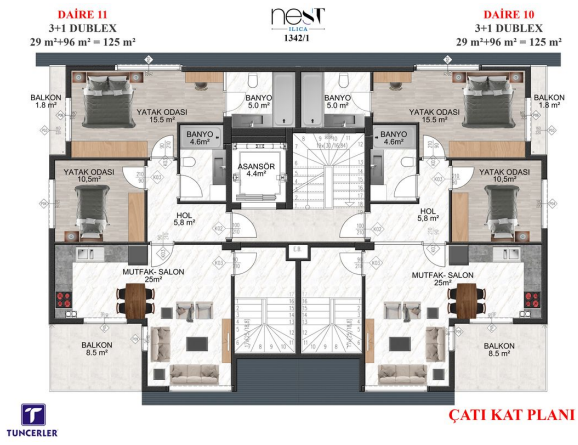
DAİRE 11
3+1 DUBLEX
29 m²+96 m² = 125 m²

nest
ILICA
1342/1

DAİRE 10
3+1 DUBLEX
29 m²+96 m² = 125 m²

BALKON
1.8 m²

YATAK ODASI
15.5 m²

BANYO
5.0 m²

BANYO
5.0 m²

YATAK ODASI
15.5 m²

BALKON
1.8 m²

BANYO
4.6m²

ASANSÖR
4.4m²

BANYO
4.6m²

YATAK ODASI
10,5m²

YATAK ODASI
10,5m²

HOL
5,8 m²

HOL
5,8 m²

MUTFAK- SALON
25m²

MUTFAK- SALON
25m²

BALKON
8.5 m²

BALKON
8.5 m²

TUNCERLER

ÇATI KAT PLANI